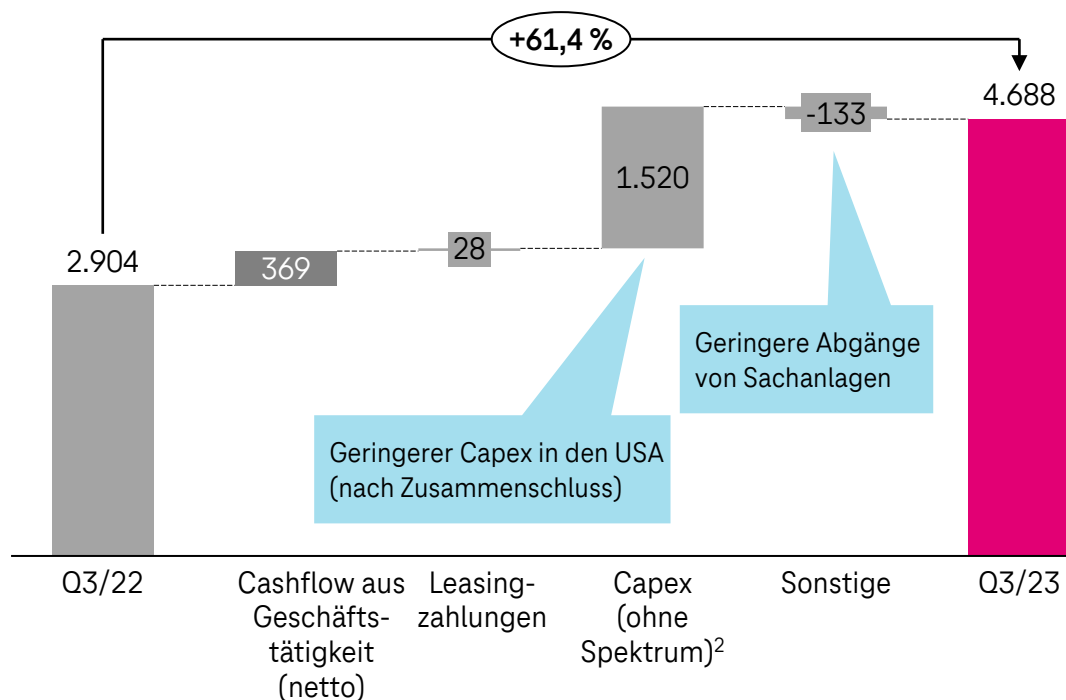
+61,4 %

2.904

369

28

1.520

-133

4.688

Geringerer Capex in den USA (nach Zusammenschluss)

Geringere Abgänge von Sachanlagen

Q3/22

Cashflow aus Geschäftstätigkeit (netto)

Leasingzahlungen

Capex (ohne Spektrum)$^2$

Sonstige

Q3/23